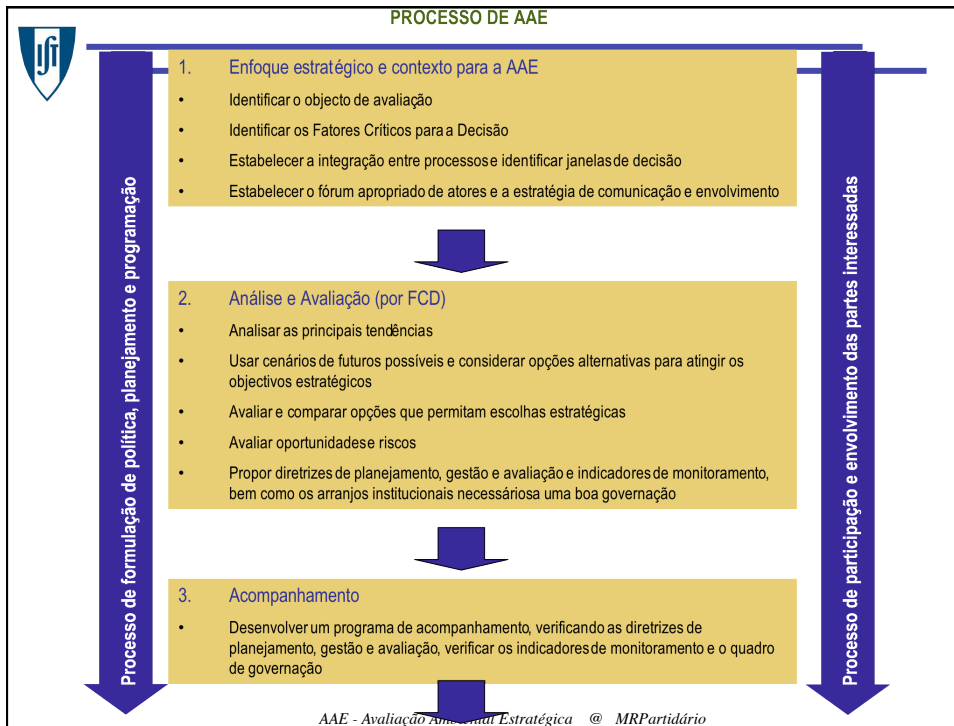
PROCESSO DE AAE

IST

Processo de formulação de política, planejamento e programação

1. Enfoque estratégico e contexto para a AAE

- Identificar o objecto de avaliação
- Identificar os Fatores Críticos para a Decisão
- Estabelecer a integração entre processos e identificar janelas de decisão
- Estabelecer o fórum apropriado de atores e a estratégia de comunicação e envolvimento

2. Análise e Avaliação (por FCD)

- Analisar as principais tendências
- Usar cenários de futuros possíveis e considerar opções alternativas para atingir os objectivos estratégicos
- Avaliar e comparar opções que permitam escolhas estratégicas
- Avaliar oportunidades e riscos
- Propor diretrizes de planejamento, gestão e avaliação e indicadores de monitoramento, bem como os arranjos institucionais necessários a uma boa governação

3. Acompanhamento

- Desenvolver um programa de acompanhamento, verificando as diretrizes de planejamento, gestão e avaliação, verificar os indicadores de monitoramento e o quadro de governação

Processo de participação e envolvimento das partes interessadas

AAE - Avaliação Am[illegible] Estratégica @ MRPartidário